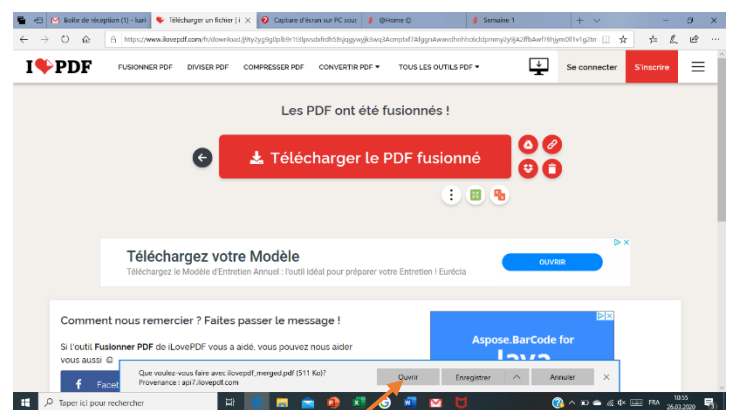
Boîte de réception (1) - Ileri
Télécharger un fichier | i
Capture d'écran sur PC sous
@Home ©
Semaine 1

https://www.ilovepdf.com/fr/download/j8ty2yg9g8pl8r1t3lpvsdxfrdh5lbjqgywjjk6wq3Acmptxf7Afggn4wwxdhrihhc6cldpmmy2y9j42ffbAwf7...

I❤PDF
FUSIONNER PDF
DIVISER PDF
COMPRESSER PDF
CONVERTIR PDF ▾
TOUS LES OUTILS PDF ▾
Se connecter
S'inscrire

Les PDF ont été fusionnés !

Télécharger le PDF fusionné

Téléchargez votre Modèle
Téléchargez le Modèle d'Entretien Annuel : l'outil idéal pour préparer votre Entretien ! Eurécia
OUVRIR

Comment nous remercier ? Faites passer le message !

Si l'outil Fusionner PDF de iLovePDF vous a aidé, vous pouvez nous aider vous aussi ☺

Facel

Aspose.BarCode for Java

Que voulez-vous faire avec ilovepdf_merged.pdf (511 Ko) ?
Provenance : api7.ilovepdf.com
Ouvrir
Enregistrer
Annuler

Taper ici pour rechercher
FRA
10:55
26.03.2020